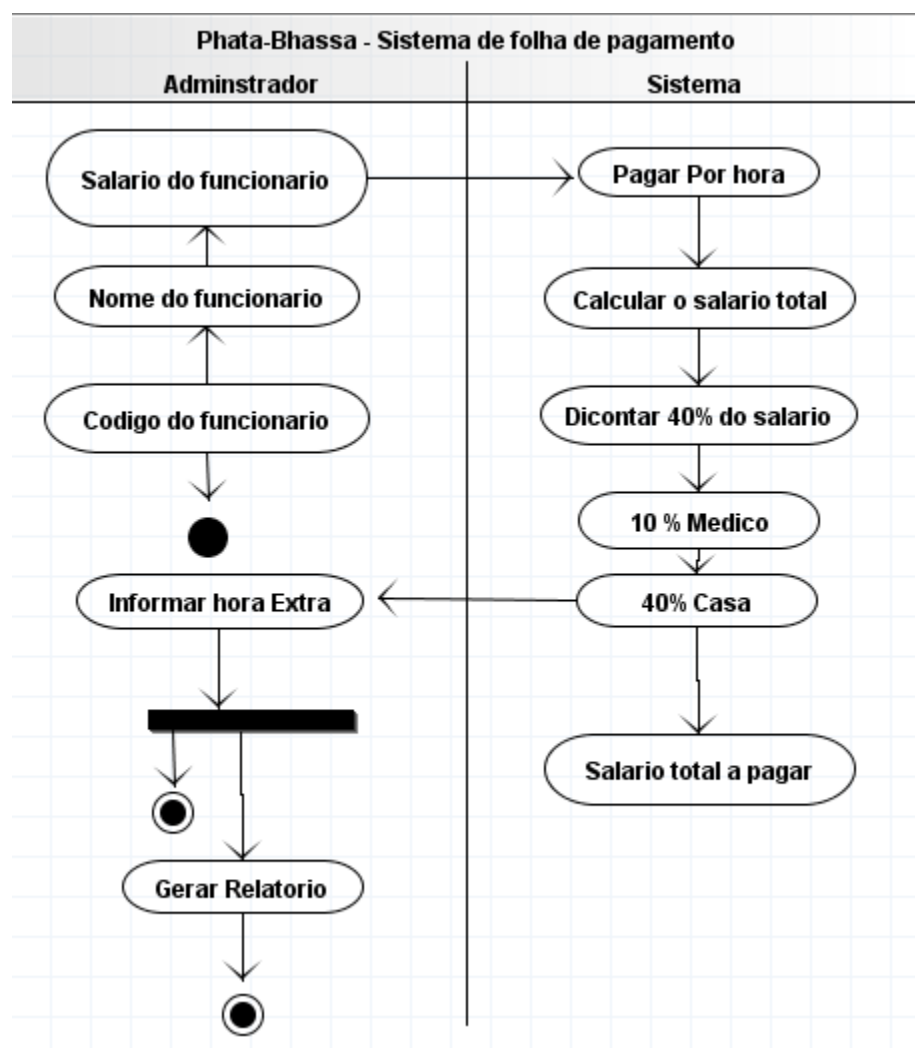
Phata-Bhassa - Sistema de folha de pagamento

Adminstrador

Sistema

Salario do funcionario

Pagar Por hora

Nome do funcionario

Calcular o salario total

Codigo do funcionario

Dicontar 40% do salario

10 % Medico

Informar hora Extra

40% Casa

Salario total a pagar

Gerar Relatorio